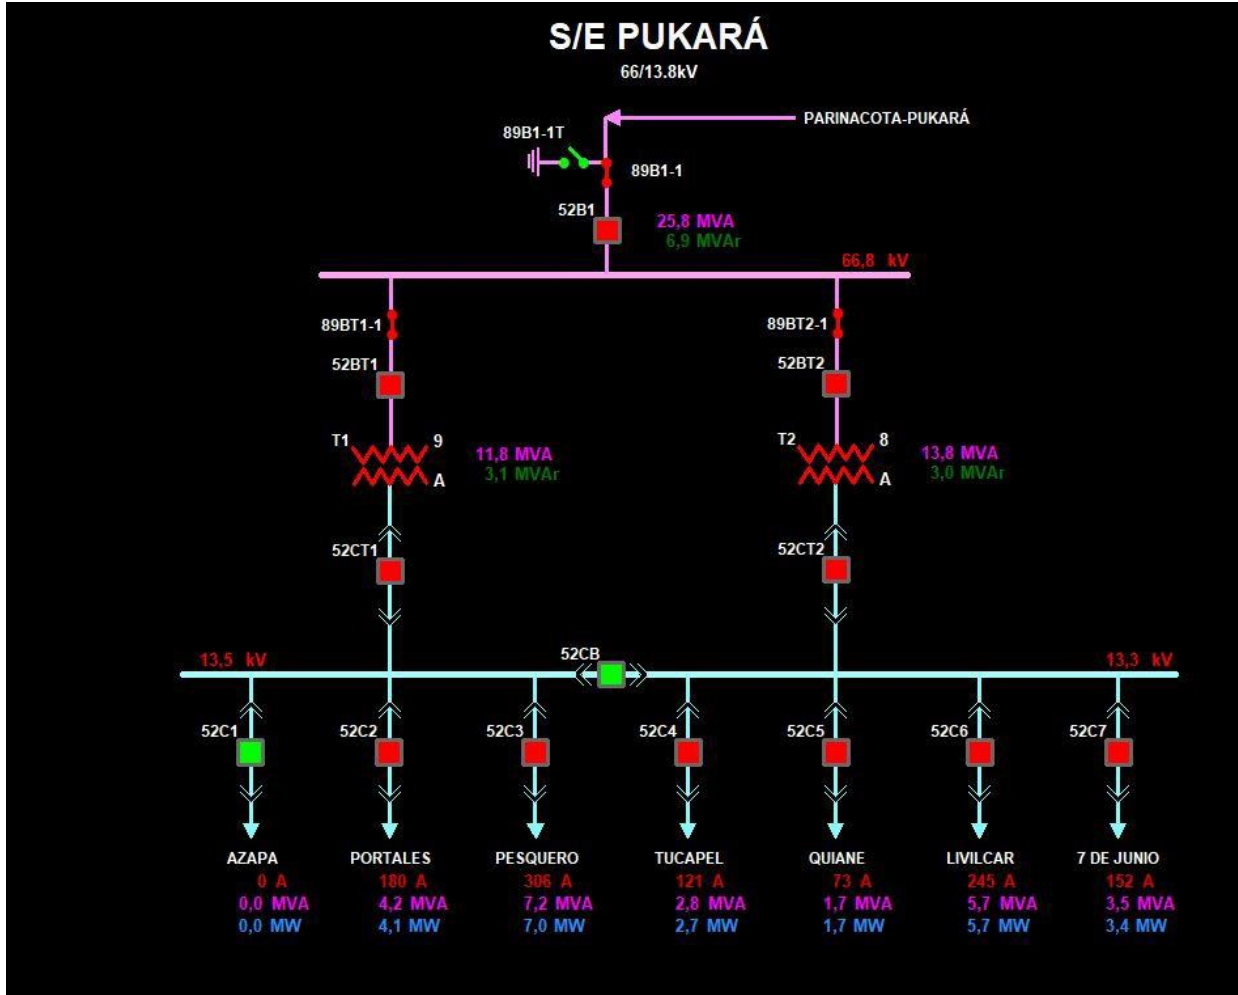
S/E PUKARÁ
66/13.8kV

PARINACOTA-PUKARÁ

89B1-1T

89B1-1

52B1

25,8 MVA
6,9 MVAr

66,8 kV

89BT1-1

89BT2-1

52BT1

52BT2

T1 9
A

11,8 MVA
3,1 MVAr

T2 8
A

13,8 MVA
3,0 MVAr

52CT1

52CT2

13,5 kV

52CB

13,3 kV

52C1

52C2

52C3

52C4

52C5

52C6

52C7

AZAPA
0 A
0,0 MVA
0,0 MW

PORTALES
180 A
4,2 MVA
4,1 MW

PESQUERO
306 A
7,2 MVA
7,0 MW

TUCAPEL
121 A
2,8 MVA
2,7 MW

QUIANE
73 A
1,7 MVA
1,7 MW

LIVILCAR
245 A
5,7 MVA
5,7 MW

7 DE JUNIO
152 A
3,5 MVA
3,4 MW